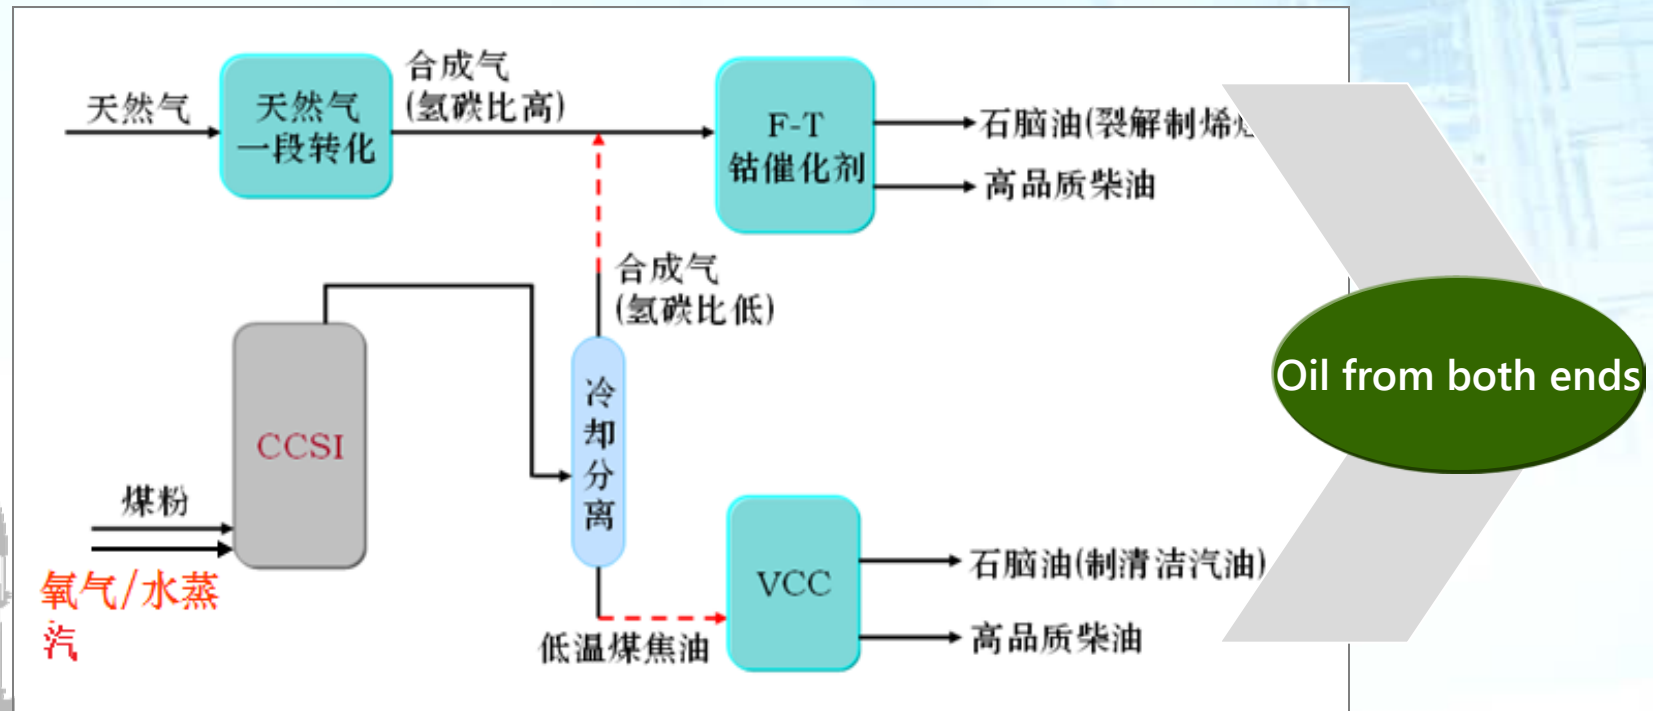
天然气

天然气 一段转化

合成气 (氢碳比高)

F-T 钴催化剂

石脑油(裂解制烯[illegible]

高品质柴油

合成气 (氢碳比低)

CCSI

煤粉

氧气/水蒸汽

冷却分离

VCC

低温煤焦油

石脑油(制清洁汽油)

高品质柴油

Oil from both ends